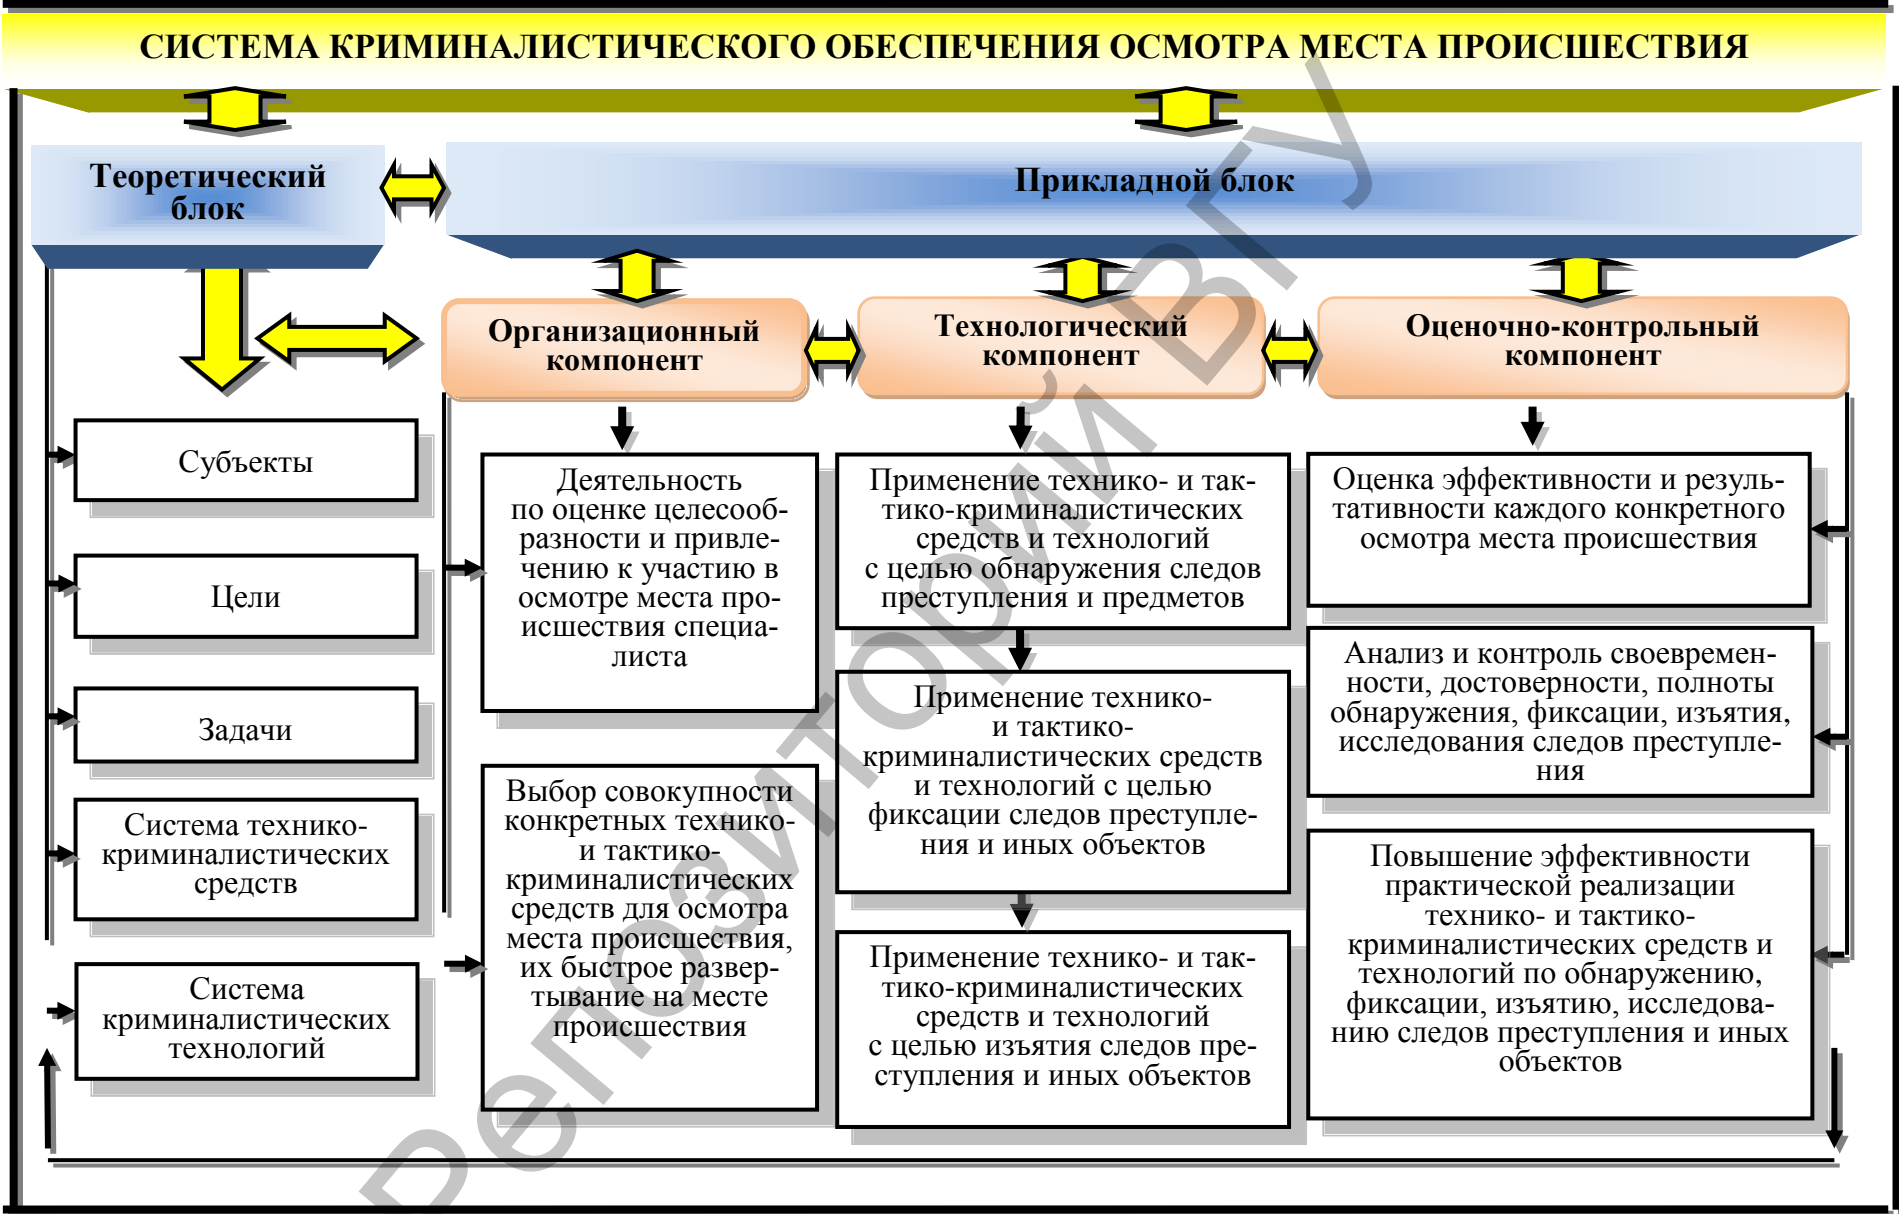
СИСТЕМА КРИМИНАЛИСТИЧЕСКОГО ОБЕСПЕЧЕНИЯ ОСМОТРА МЕСТА ПРОИСШЕСТВИЯ

Теоретический блок

Прикладной блок

Организационный компонент

Технологический компонент

Оценочно-контрольный компонент

Субъекты

Цели

Задачи

Система технико-криминалистических средств

Система криминалистических технологий

Деятельность по оценке целесообразности и привлечению к участию в осмотре места происшествия специалиста

Выбор совокупности конкретных технико- и тактико-криминалистических средств для осмотра места происшествия, их быстрое развертывание на месте происшествия

Применение технико- и тактико-криминалистических средств и технологий с целью обнаружения следов преступления и предметов

Применение технико- и тактико-криминалистических средств и технологий с целью фиксации следов преступления и иных объектов

Применение технико- и тактико-криминалистических средств и технологий с целью изъятия следов преступления и иных объектов

Оценка эффективности и результативности каждого конкретного осмотра места происшествия

Анализ и контроль своевременности, достоверности, полноты обнаружения, фиксации, изъятия, исследования следов преступления

Повышение эффективности практической реализации технико- и тактико-криминалистических средств и технологий по обнаружению, фиксации, изъятию, исследованию следов преступления и иных объектов

Репозиторий ВГУ